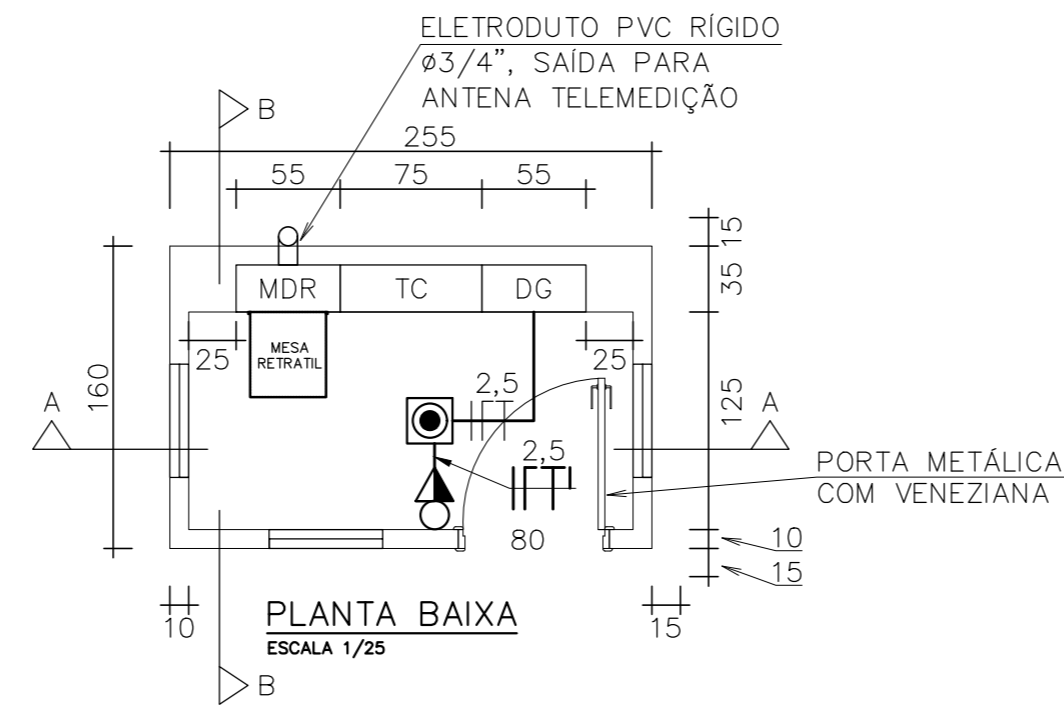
ELETRODUTO PVC RÍGIDO
ø3/4", SAÍDA PARA
ANTENA TELEMEDIÇÃO

B

255

55 75 55

15

35

MDR TC DG

MESA RETRATIL

25

25

160

A

2,5

125

A

2,5

PORTA METÁLICA
COM VENEZIANA

80

10

15

10

PLANTA BAIXA
ESCALA 1/25

15

B